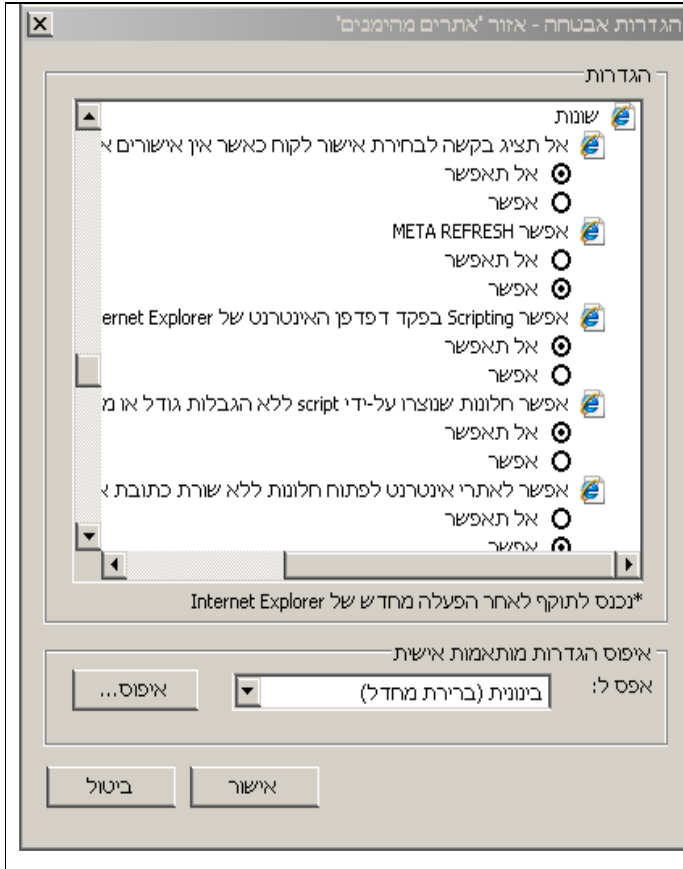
הגדרות אבטחה - אזור 'אתרים מהימנים'

הגדרות

שונות
אל תציג בקשה לבחירת אישור לקוח כאשר אין אישורים א
אל תאפשר
אפשר
אפשר META REFRESH
אל תאפשר
אפשר
אפשר Scripting בפקד דפדפן האינטרנט של ernet Explorer
אל תאפשר
אפשר
אפשר חלונות שנוצרו על-ידי script ללא הגבלות גודל או מ
אל תאפשר
אפשר
אפשר לאתרי אינטרנט לפתוח חלונות ללא שורת כתובת א
אל תאפשר
אפשר

*נכנס לתוקף לאחר הפעלה מחדש של Internet Explorer

איפוס הגדרות מותאמות אישית
אפס ל:
בינונית (ברירת מחדל)
איפוס...

אישור
ביטול